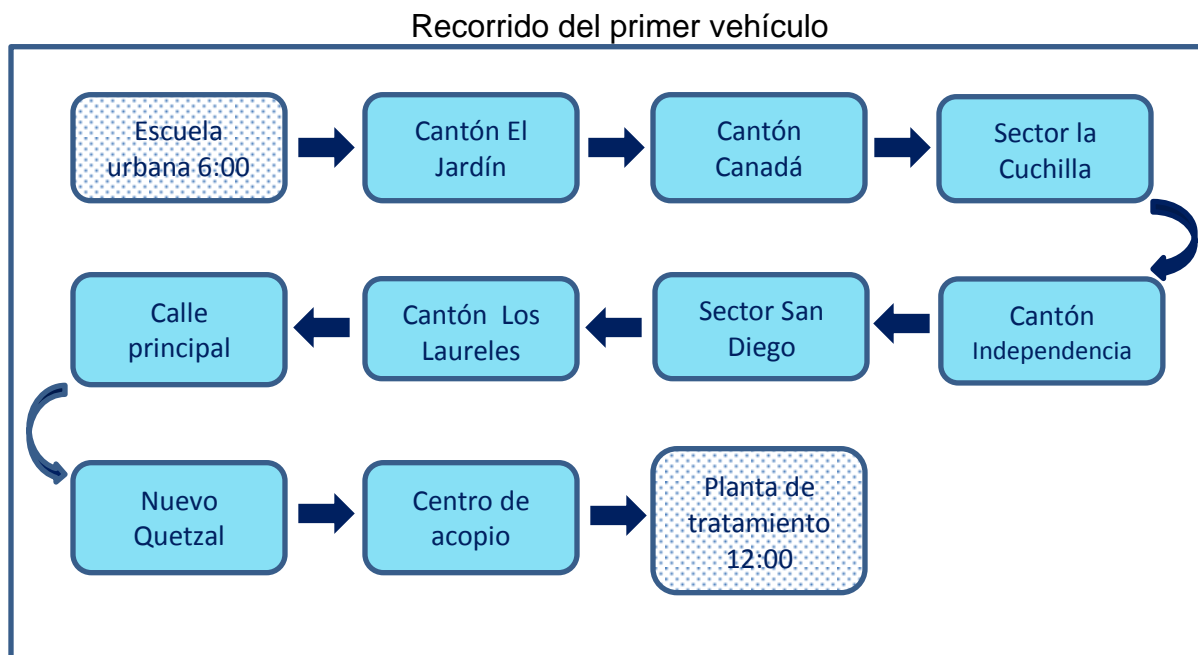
Recorrido del primer vehículo

Escuela urbana 6:00

Cantón El Jardín

Cantón Canadá

Sector la Cuchilla

Cantón Independencia

Sector San Diego

Cantón Los Laureles

Calle principal

Nuevo Quetzal

Centro de acopio

Planta de tratamiento 12:00